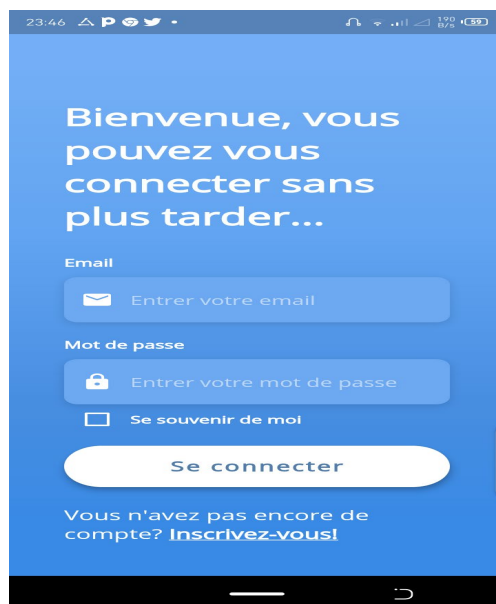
23:46 P 190 B/s 59

Bienvenue, vous pouvez vous connecter sans plus tarder...

Email

Entrer votre email

Mot de passe

Entrer votre mot de passe

Se souvenir de moi

Se connecter

Vous n'avez pas encore de compte? Inscrivez-vous!